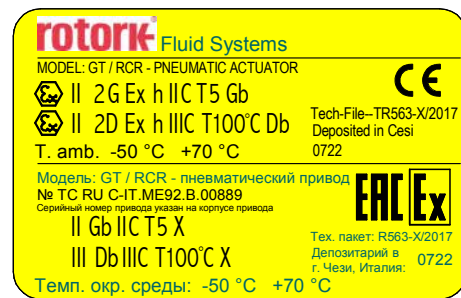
rotork Fluid Systems
MODEL: GT / RCR - PNEUMATIC ACTUATOR
CE
II 2G Ex h IIC T5 Gb
II 2D Ex h IIIC T100°C Db
Tech-File--TR563-X/2017
Deposited in Cesi
0722
T. amb. -50 °C +70 °C

Модель: GT / RCR - пневматический привод
№ TC RU C-IT.ME92.B.00889
Серийный номер привода указан на корпусе привода
EAC Ex
II Gb IIC T5 X
II Db IIIC T100°C X
Тех. пакет: R563-X/2017
Депозитарий в г. Чези, Италия: 0722
Темп. окр. среды: -50 °C +70 °C